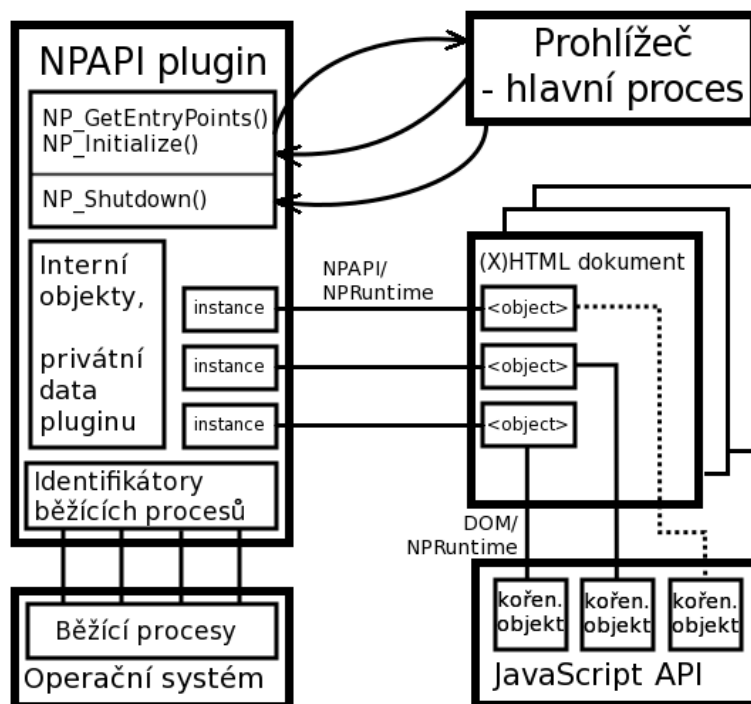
NPAPI plugin

NP_GetEntryPoints()
NP_Initialize()

NP_Shutdown()

Prohlížeč
- hlavní proces

Interní objekty,

privátní data pluginu

instance

instance

instance

NPAPI/
NPRuntime

(X)HTML dokument

<object>

<object>

<object>

Identifikátory běžících procesů

DOM/
NPRuntime

Běžící procesy

Operační systém

kořen. objekt

kořen. objekt

kořen. objekt

JavaScript API